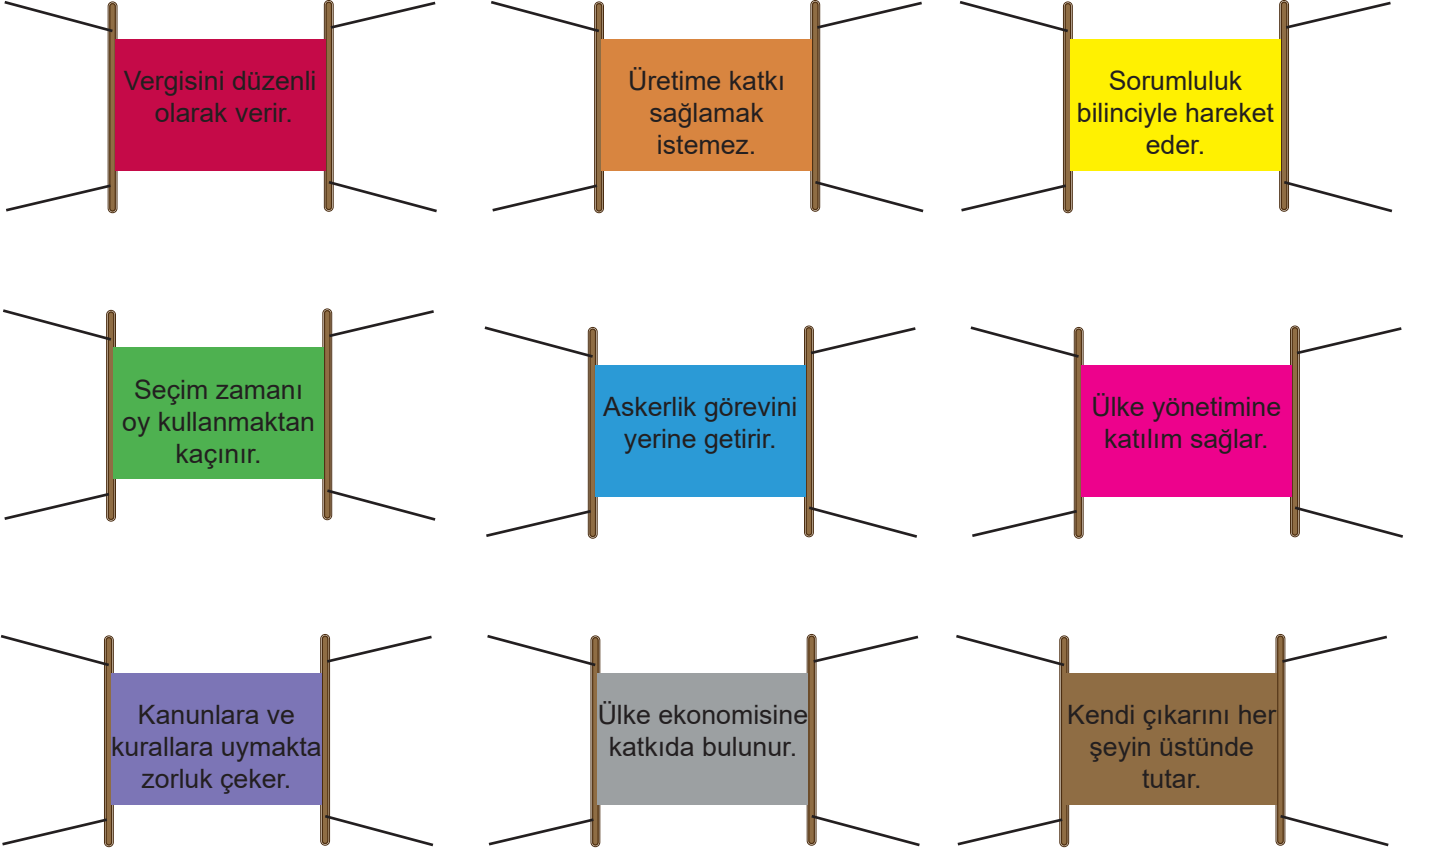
Vergisini düzenli olarak verir.

Üretime katkı sağlamak istemez.

Sorumluluk bilinciyle hareket eder.

Seçim zamanı oy kullanmaktan kaçınır.

Askerlik görevini yerine getirir.

Ülke yönetimine katılım sağlar.

Kanunlara ve kurallara uymakta zorluk çeker.

Ülke ekonomisine katkıda bulunur.

Kendi çıkarını her şeyin üstünde tutar.